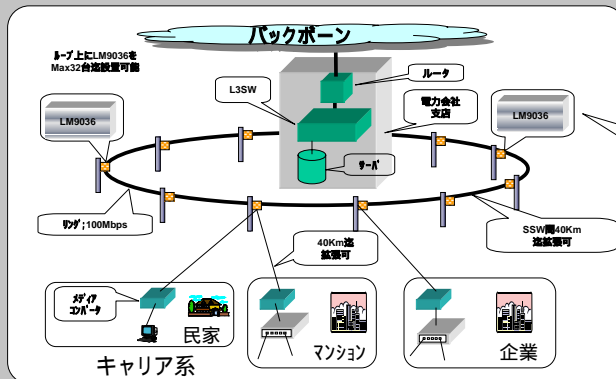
バックボーン

ループ上にLM9036を Max32台迄設置可能

LM9036

L3SW

ルータ

電力会社 支店

LM9036

サーバ

リング;100Mbps

SSW間40Km 迄拡張可

40Km迄 拡張可

メディア コンバータ

民家

マンション

企業

キャリア系